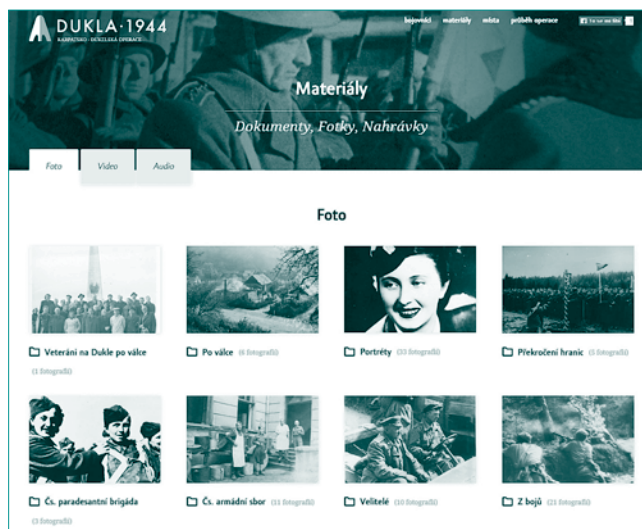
DUKLA·1944
KARPATSKO - DUKELSKÁ OPERACE

bojovníci materiály místa průběh operace

Materiály

Dokumenty, Fotky, Nahrávky

Foto Video Audio

Foto

Veteráni na Dukle po válce (1 fotografií)

Po válce (6 fotografií)

Portréty (33 fotografií)

Překročení hranic (5 fotografií)

Čs. paradesantní brigáda (3 fotografií)

Čs. armádní sbor (11 fotografií)

Velitelé (10 fotografií)

Z bojů (21 fotografií)